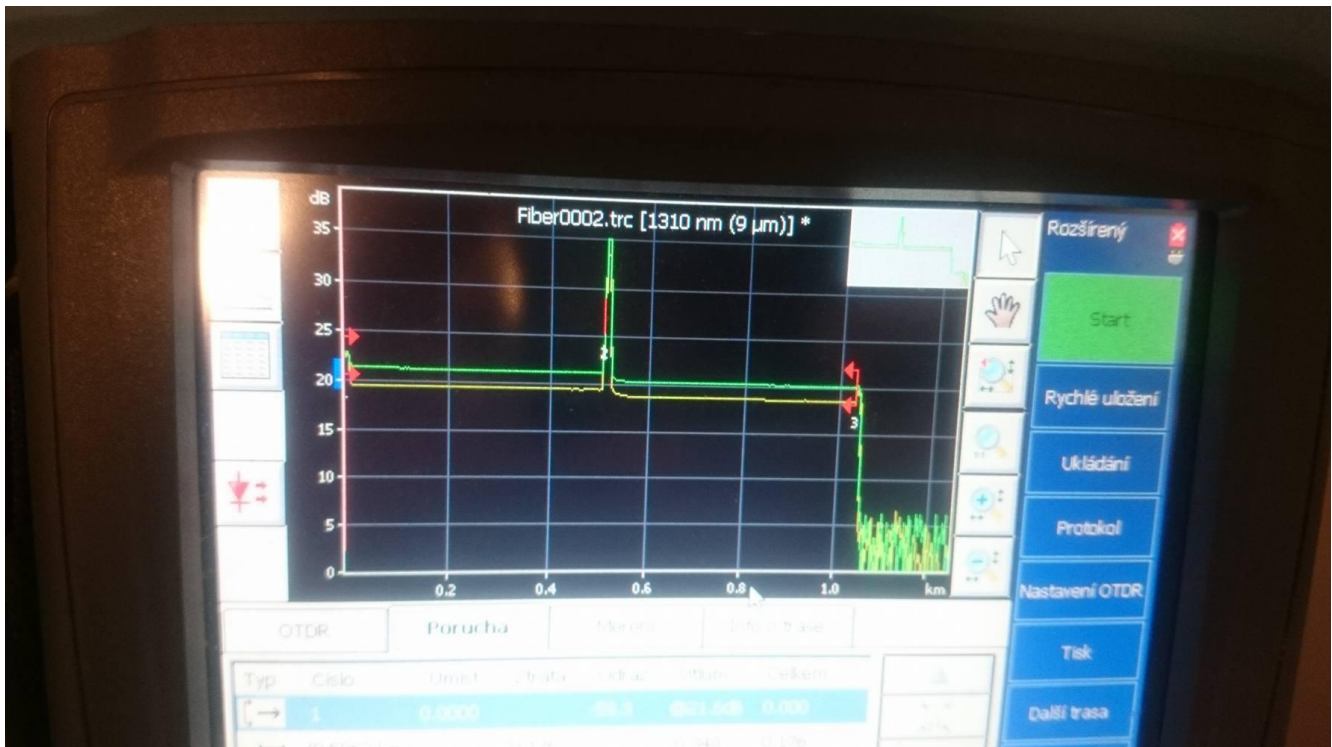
dB
35
30
25
20
15
10
5
0
0.2
0.4
0.6
0.8
1.0
km

Fiber0002.trc [1310 nm (9 µm)] *

2
3

Rozšírený

Start

Rychlé uložení

Ukládání

Protokol

Nastavení OTDR

Tisk

Další trasa

OTDR
Porucha
Měření
Info o trase

| Typ | Číslo | Umíst. | Ztráta | Odraz | Útlum | Celkem |
|---|---|---|---|---|---|---|
| | 1 | 0.0000 | | -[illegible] | @21.6dB | 0.000 |
| | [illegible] | | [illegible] | | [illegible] | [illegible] |